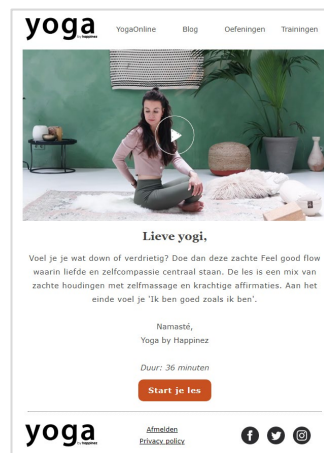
yoga by happinez

YogaOnline Blog Oefeningen Trainingen

Lieve yogi,

Voel je je wat down of verdrietig? Doe dan deze zachte Feel good flow waarin liefde en zelfcompassie centraal staan. De les is een mix van zachte houdingen met zelfmassage en krachtige affirmaties. Aan het einde voel je 'Ik ben goed zoals ik ben'.

Namasté,
Yoga by Happinez

Duur: 36 minuten

Start je les

yoga by happinez

Afmelden
Privacy policy